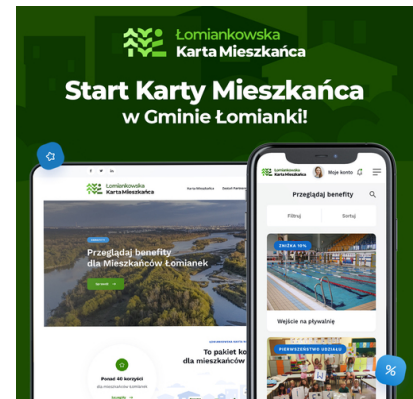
Łomiankowska Karta Mieszkańca

Start Karty Mieszkańca w Gminie Łomianki!

Łomiankowska Karta Mieszkańca

Karta Mieszkańca

Zostań Partnerem

Przeglądaj benefity dla Mieszkańców Łomianek

Sprawdź

To pakiet korzyści dla mieszkańców

Ponad 40 korzyści

Moje konto

Przeglądaj benefity

Filtruj

Sortuj

ZNIŻKA 10%

Wejście na pływalnię

PIERWSZEŃSTWO URZĄDU

%